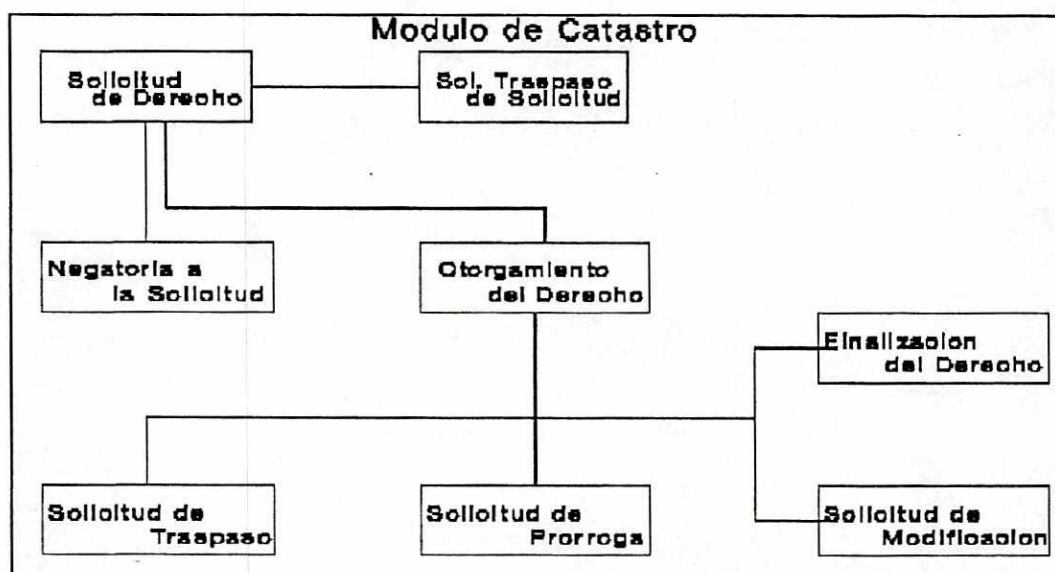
Modulo de Catastro

Solicitud de Derecho

Sol. Traspaso de Solicitud

Negatoria a la Solicitud

Otorgamiento del Derecho

Finalizacion del Derecho

Solicitud de Traspaso

Solicitud de Prorroga

Solicitud de Modificacion